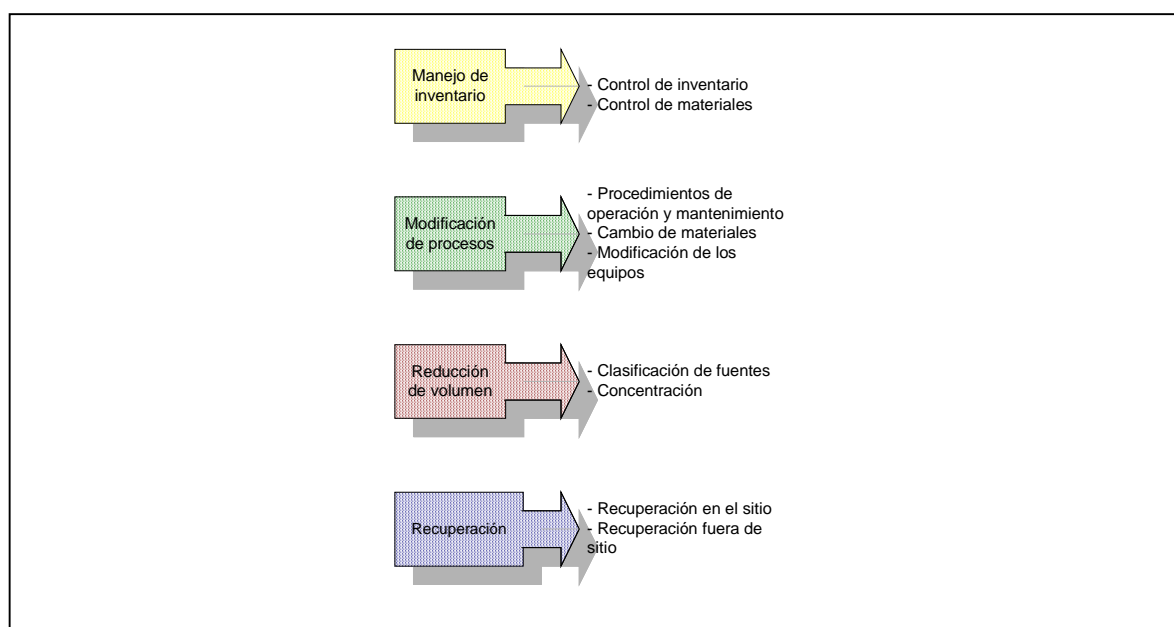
Manejo de inventario

- Control de inventario
- Control de materiales

Modificación de procesos

- Procedimientos de operación y mantenimiento
- Cambio de materiales
- Modificación de los equipos

Reducción de volumen

- Clasificación de fuentes
- Concentración

Recuperación

- Recuperación en el sitio
- Recuperación fuera de sitio